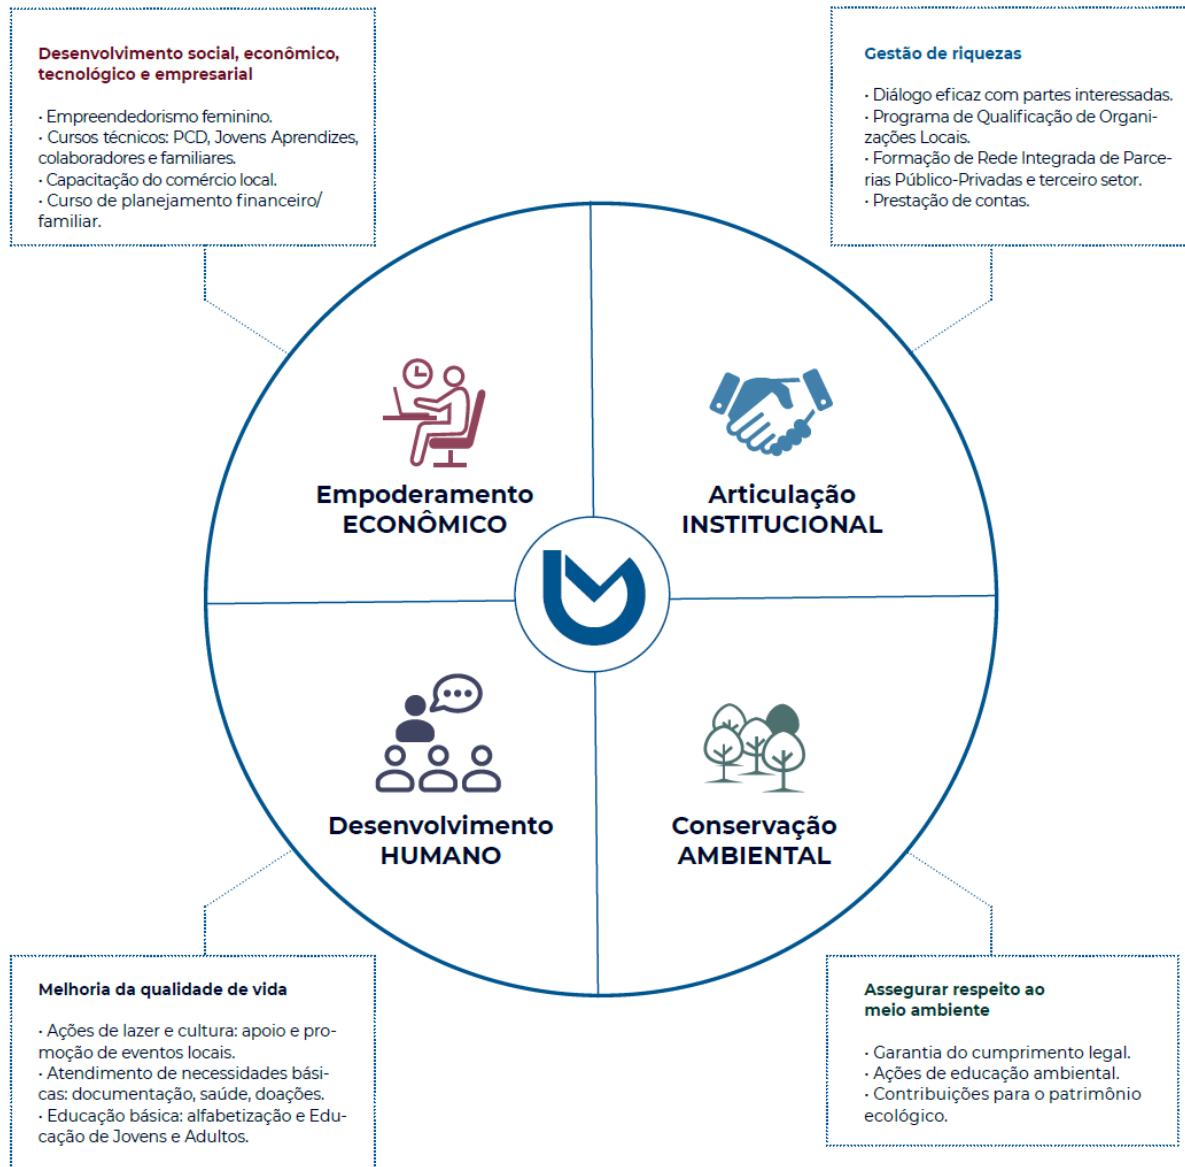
Desenvolvimento social, econômico, tecnológico e empresarial

· Empreendedorismo feminino.
· Cursos técnicos: PCD, Jovens Aprendizes, colaboradores e familiares.
· Capacitação do comércio local.
· Curso de planejamento financeiro/ familiar.

Gestão de riquezas

· Diálogo eficaz com partes interessadas.
· Programa de Qualificação de Organizações Locais.
· Formação de Rede Integrada de Parcerias Público-Privadas e terceiro setor.
· Prestação de contas.

Empoderamento ECONÔMICO

Articulação INSTITUCIONAL

Desenvolvimento HUMANO

Conservação AMBIENTAL

Melhoria da qualidade de vida

· Ações de lazer e cultura: apoio e promoção de eventos locais.
· Atendimento de necessidades básicas: documentação, saúde, doações.
· Educação básica: alfabetização e Educação de Jovens e Adultos.

Assegurar respeito ao meio ambiente

· Garantia do cumprimento legal.
· Ações de educação ambiental.
· Contribuições para o patrimônio ecológico.